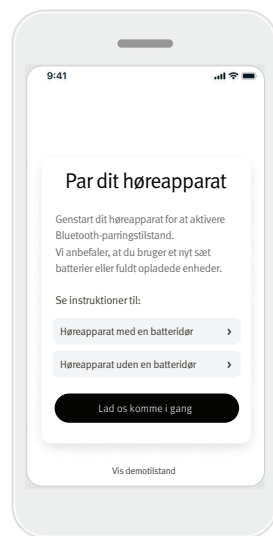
9:41

Par dit høreapparat

Genstart dit høreapparat for at aktivere Bluetooth-parringstilstand. Vi anbefaler, at du bruger et nyt sæt batterier eller fuldt opladede enheder.

Se instruktioner til:

Høreapparat med en batteridør ›

Høreapparat uden en batteridør ›

Lad os komme i gang

Vis demotilstand